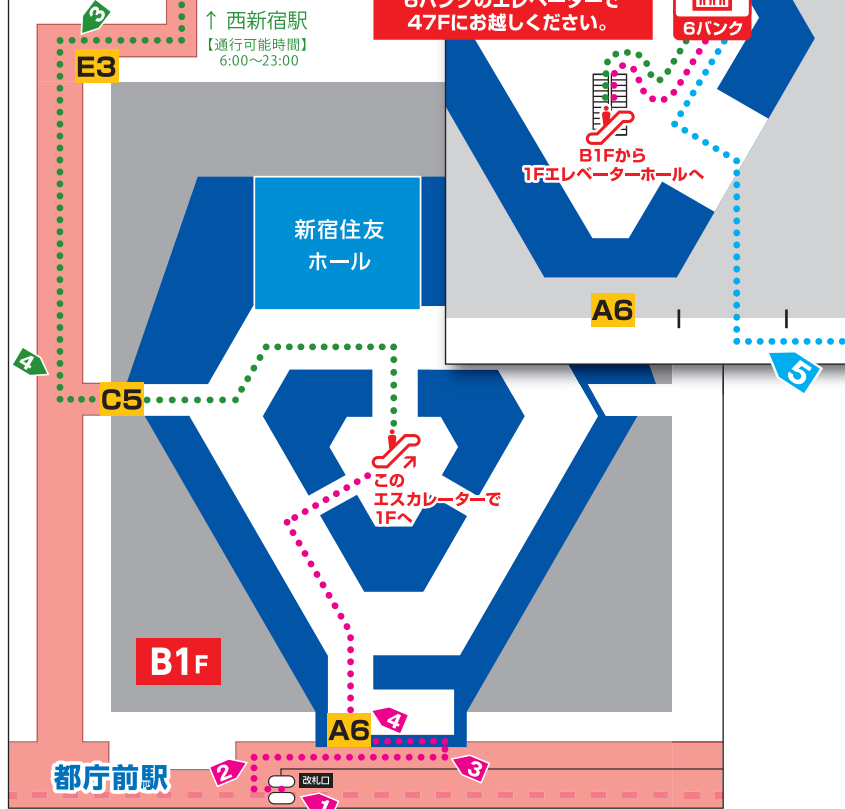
6バンクのエレベーターで
47Fにお越しください。

6バンク

↑ 西新宿駅
【通行可能時間】
6:00～23:00

E3

3

B1Fから
1Fエレベーターホールへ

新宿住友
ホール

A6

4

C5

5

この
エスカレーターで
1Fへ

B1F

A6

4

2

3

都庁前駅

改札口

1